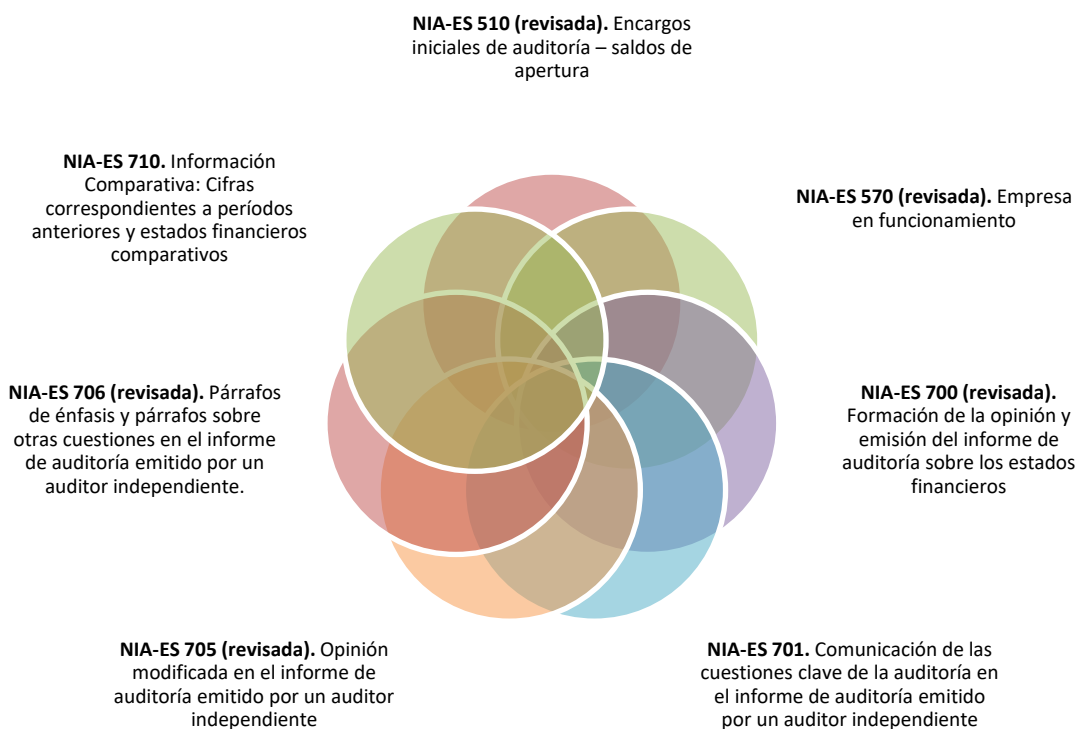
**NIA-ES 510 (revisada).** Encargos iniciales de auditoría – saldos de apertura

**NIA-ES 710.** Información Comparativa: Cifras correspondientes a períodos anteriores y estados financieros comparativos

**NIA-ES 570 (revisada).** Empresa en funcionamiento

**NIA-ES 706 (revisada).** Párrafos de énfasis y párrafos sobre otras cuestiones en el informe de auditoría emitido por un auditor independiente.

**NIA-ES 700 (revisada).** Formación de la opinión y emisión del informe de auditoría sobre los estados financieros

**NIA-ES 705 (revisada).** Opinión modificada en el informe de auditoría emitido por un auditor independiente

**NIA-ES 701.** Comunicación de las cuestiones clave de la auditoría en el informe de auditoría emitido por un auditor independiente